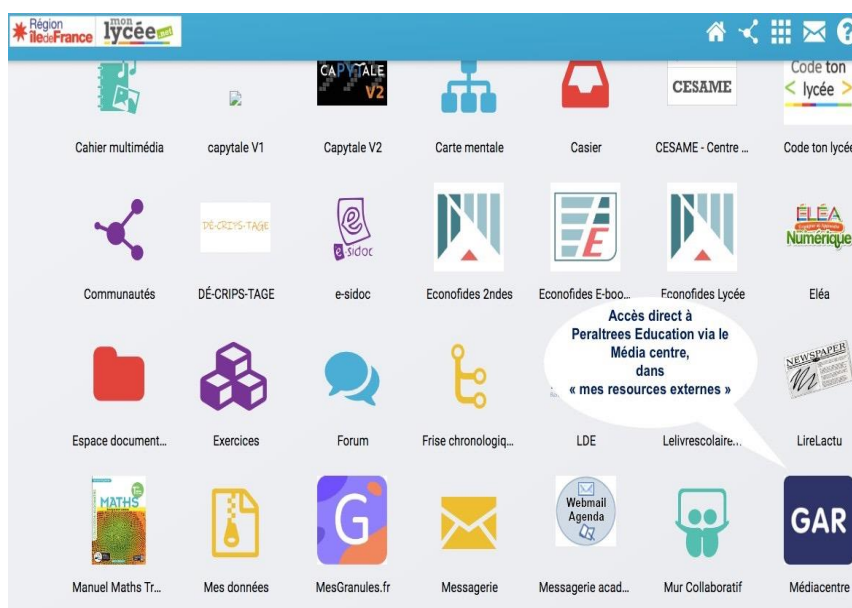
Région îledeFrance mon lycée.net

CAPYTALE V2

CESAME

Code ton < lycée >

Cahier multimédia

capytale V1

Capytale V2

Carte mentale

Casier

CESAME - Centre ...

Code ton lycée

DÉ-CRIPS-TAGE

e-sidoc

ÉLÉA Numérique

Communautés

DÉ-CRIPS-TAGE

e-sidoc

Econofides 2ndes

Econofides E-boo...

Econofides Lycée

Eléa

Accès direct à Peraltrees Education via le Média centre, dans « mes resources externes »

NEWSPAPER

Espace document...

Exercices

Forum

Frise chronologiq...

LDE

Lelivrescolaire...

LireLactu

MATHS

Webmail Agenda

GAR

Manuel Maths Tr...

Mes données

MesGranules.fr

Messagerie

Messagerie acad...

Mur Collaboratif

Médiacentre